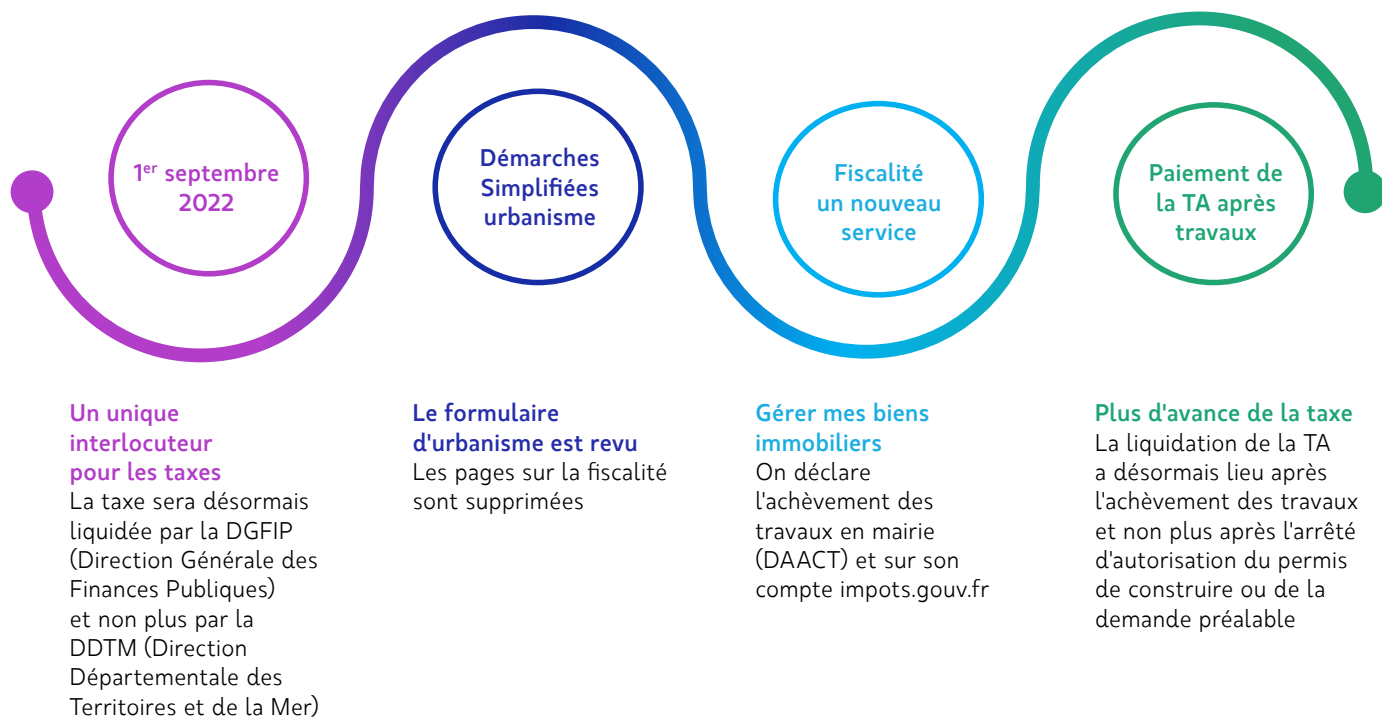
1$^{er}$ septembre 2022

Démarches Simplifiées urbanisme

Fiscalité un nouveau service

Paiement de la TA après travaux

Un unique interlocuteur pour les taxes
La taxe sera désormais liquidée par la DGFIP (Direction Générale des Finances Publiques) et non plus par la DDTM (Direction Départementale des Territoires et de la Mer)

Le formulaire d'urbanisme est revu
Les pages sur la fiscalité sont supprimées

Gérer mes biens immobiliers
On déclare l'achèvement des travaux en mairie (DAACT) et sur son compte impots.gouv.fr

Plus d'avance de la taxe
La liquidation de la TA a désormais lieu après l'achèvement des travaux et non plus après l'arrêté d'autorisation du permis de construire ou de la demande préalable